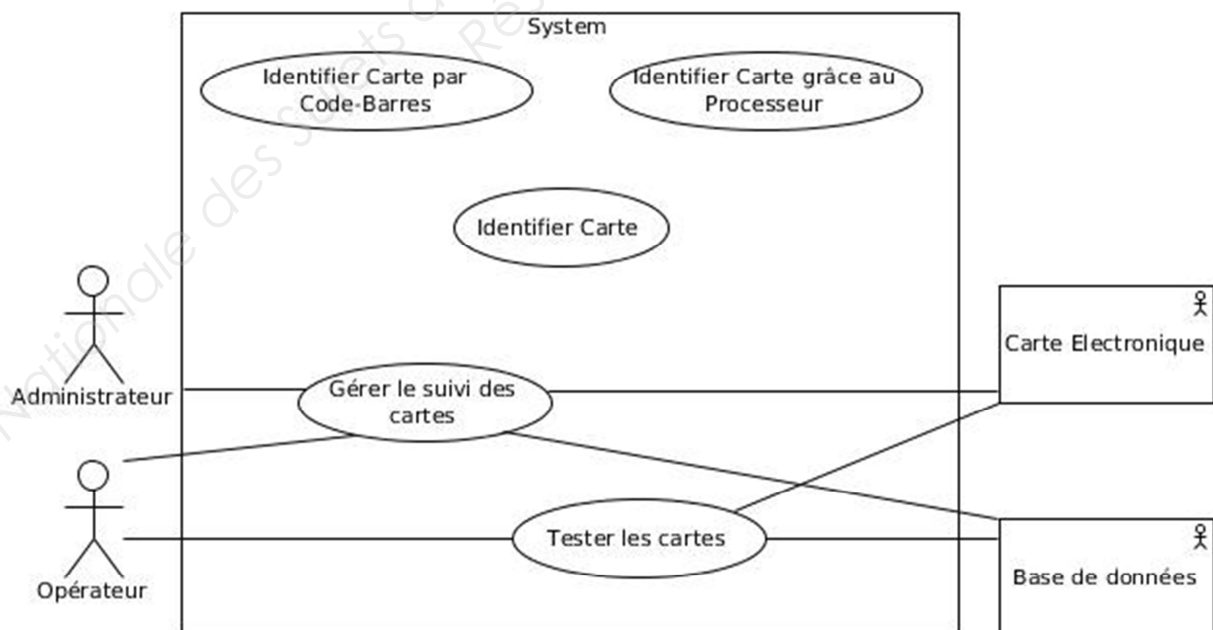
System

Identifier Carte par Code-Barres

Identifier Carte grâce au Processeur

Identifier Carte

Administrateur

Gérer le suivi des cartes

Carte Electronique

Opérateur

Tester les cartes

Base de données

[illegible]ationale des Sujets d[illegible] Ré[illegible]